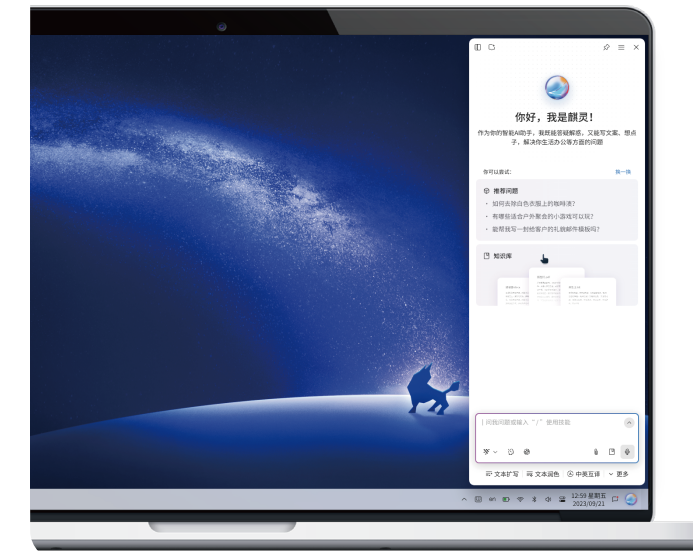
你好，我是麒灵！

作为你的智能AI助手，我既能答疑解惑，又能写文案、想点子，解决你生活办公等方面的问题

你可以尝试：

换一换

推荐问题

如何去除白色衣服上的咖啡渍？

有哪些适合户外聚会的小游戏可以玩？

能帮我写一封给客户的礼貌邮件模板吗？

知识库

问我问题或输入"/"使用技能

文本扩写　文本润色　中英互译　更多

12:59 星期五
2023/09/21